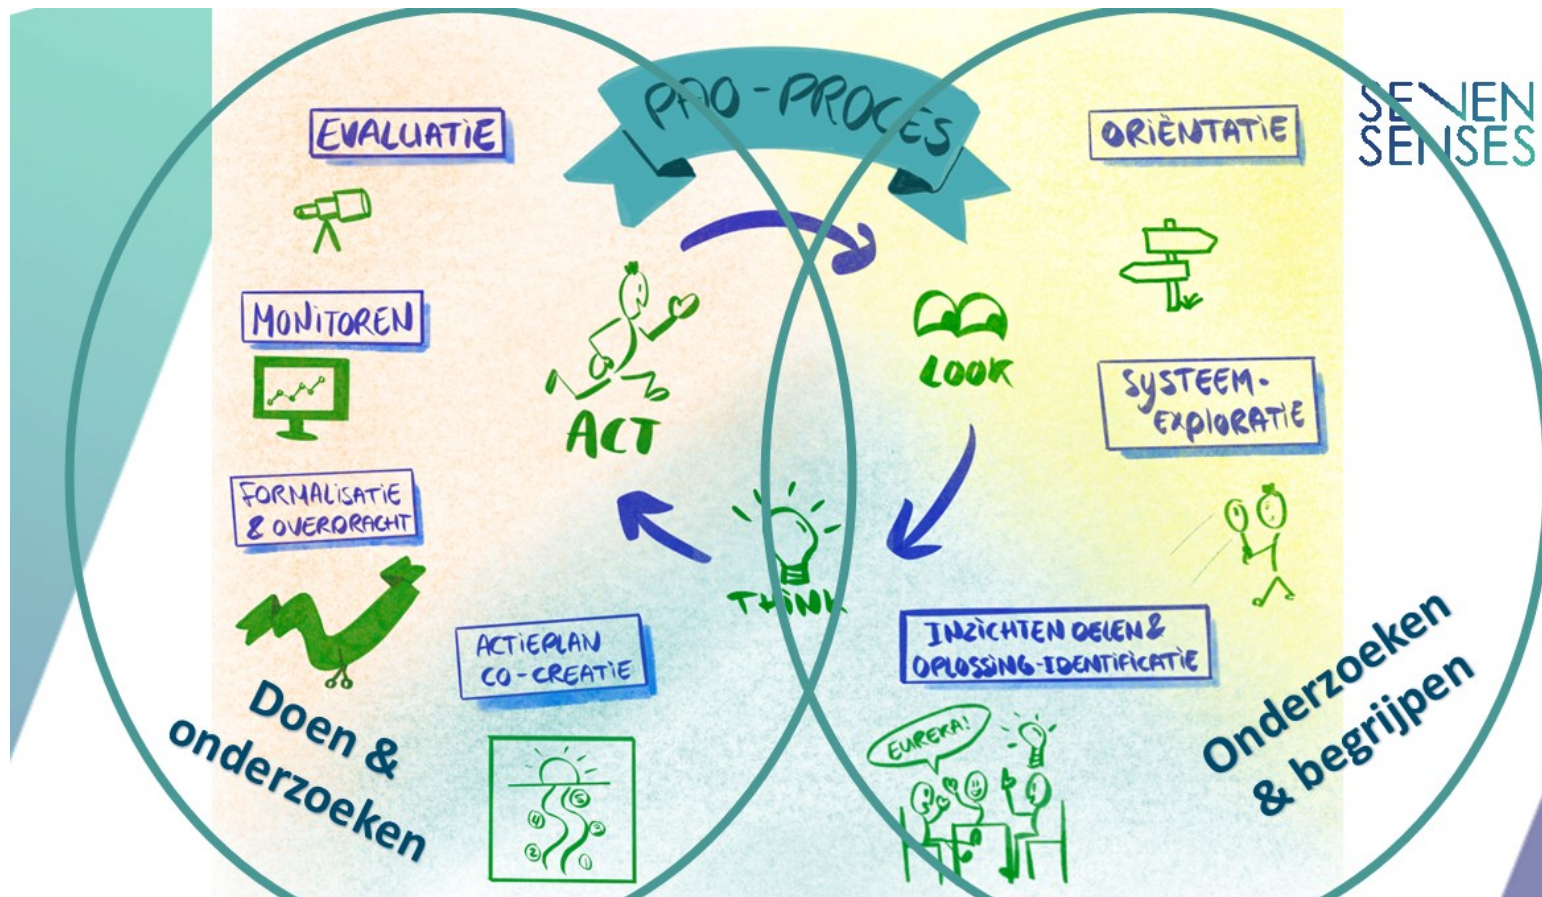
PAO-PROCES

SEVEN SENSES

EVALUATIE

MONITOREN

FORMALISATIE & OVERDRACHT

ACTIEPLAN CO-CREATIE

ACT

LOOK

THINK

ORIËNTATIE

SYSTEEM-EXPLORATIE

INZICHTEN DELEN & OPLOSSING-IDENTIFICATIE

EUREKA!

Doen & onderzoeken

Onderzoeken & begrijpen